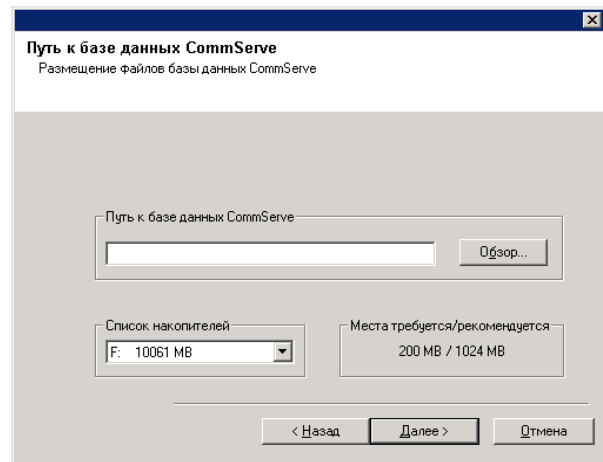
Путь к базе данных CommServe
Размещение файлов базы данных CommServe

Путь к базе данных CommServe

Обзор...

Список накопителей
F: 10061 MB

Места требуется/рекомендуется
200 MB / 1024 MB

< Назад
Далее >
Отмена